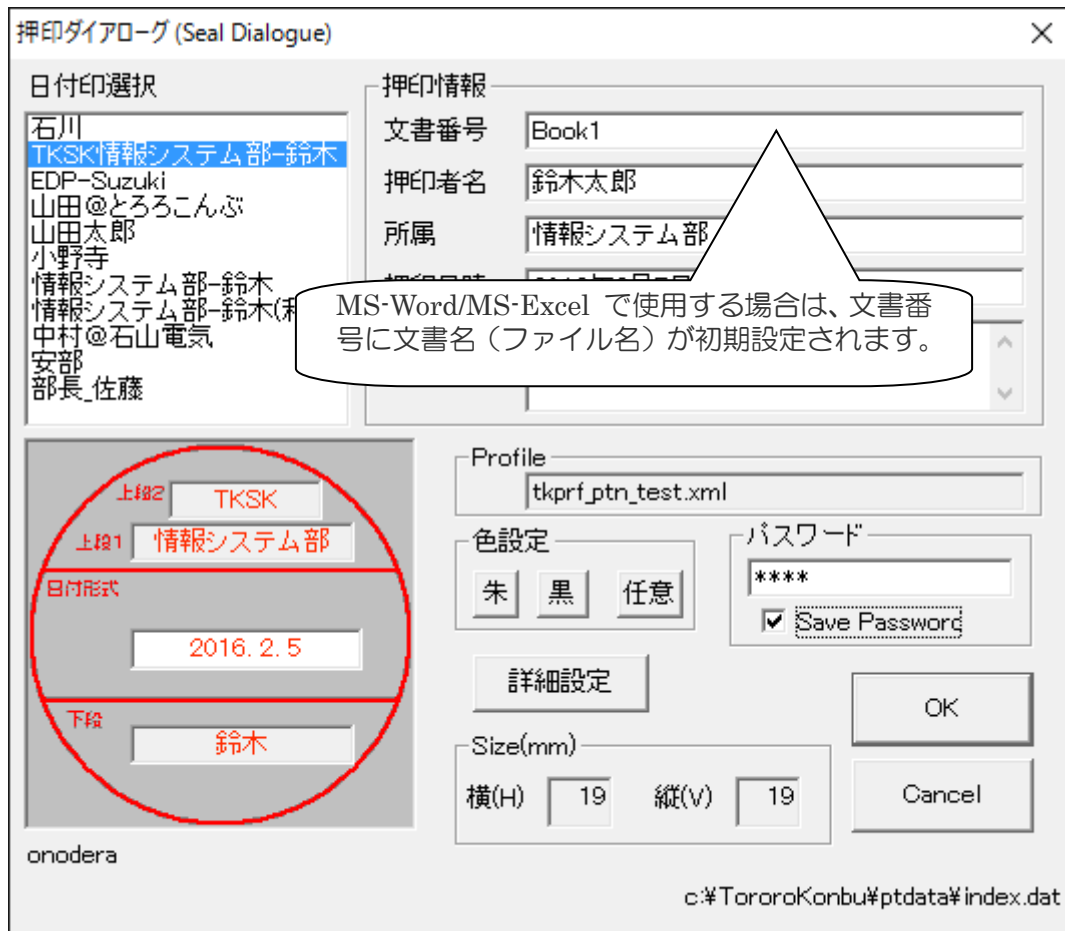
押印ダイアローグ (Seal Dialogue)
×

日付印選択
石川
TKSK情報システム部-鈴木
EDP-Suzuki
山田@とろろこんぶ
山田太郎
小野寺
情報システム部-鈴木
情報システム部-鈴木(和
中村@石山電気
安部
部長_佐藤

押印情報
文書番号 Book1
押印者名 鈴木太郎
所属 情報システム部
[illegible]

MS-Word/MS-Excel で使用する場合は、文書番号に文書名（ファイル名）が初期設定されます。

上段2 TKSK
上段1 情報システム部
日付形式
2016. 2. 5
下段
鈴木

Profile
tkprf_ptn_test.xml

色設定
朱 黒 任意

パスワード
****
☑ Save Password

詳細設定

OK

Size(mm)
横(H) 19 縦(V) 19

Cancel

onodera

c:¥TororoKonbu¥ptdata¥index.dat